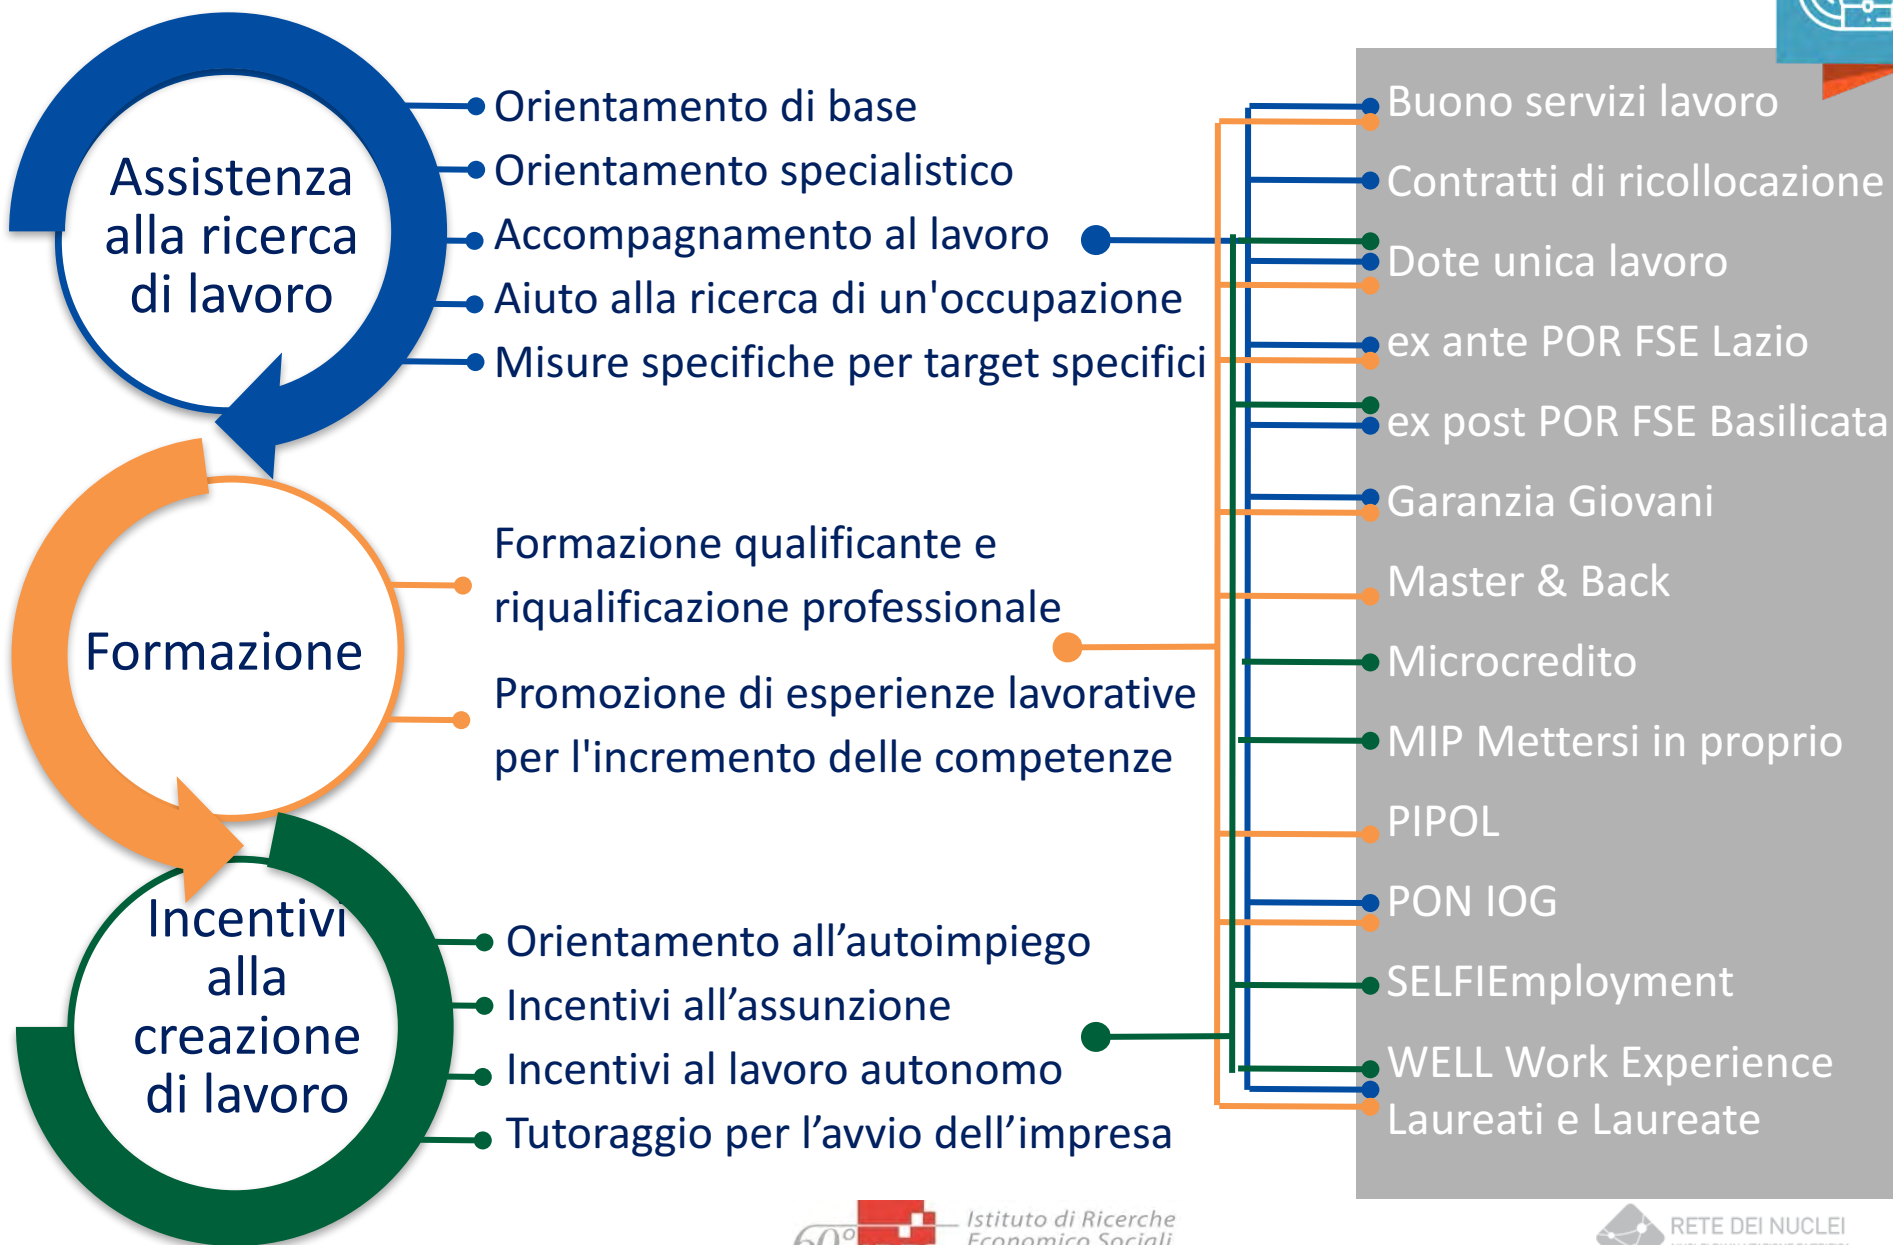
Assistenza alla ricerca di lavoro

Orientamento di base
Orientamento specialistico
Accompagnamento al lavoro
Aiuto alla ricerca di un'occupazione
Misure specifiche per target specifici

Formazione

Formazione qualificante e riqualificazione professionale
Promozione di esperienze lavorative per l'incremento delle competenze

Incentivi alla creazione di lavoro

Orientamento all'autoimpiego
Incentivi all'assunzione
Incentivi al lavoro autonomo
Tutoraggio per l'avvio dell'impresa

Buono servizi lavoro
Contratti di ricollocazione
Dote unica lavoro
ex ante POR FSE Lazio
ex post POR FSE Basilicata
Garanzia Giovani
Master & Back
Microcredito
MIP Mettersi in proprio
PIPOL
PON IOG
SELFIEmployment
WELL Work Experience Laureati e Laureate

Istituto di Ricerche Economico Sociali

RETE DEI NUCLEI